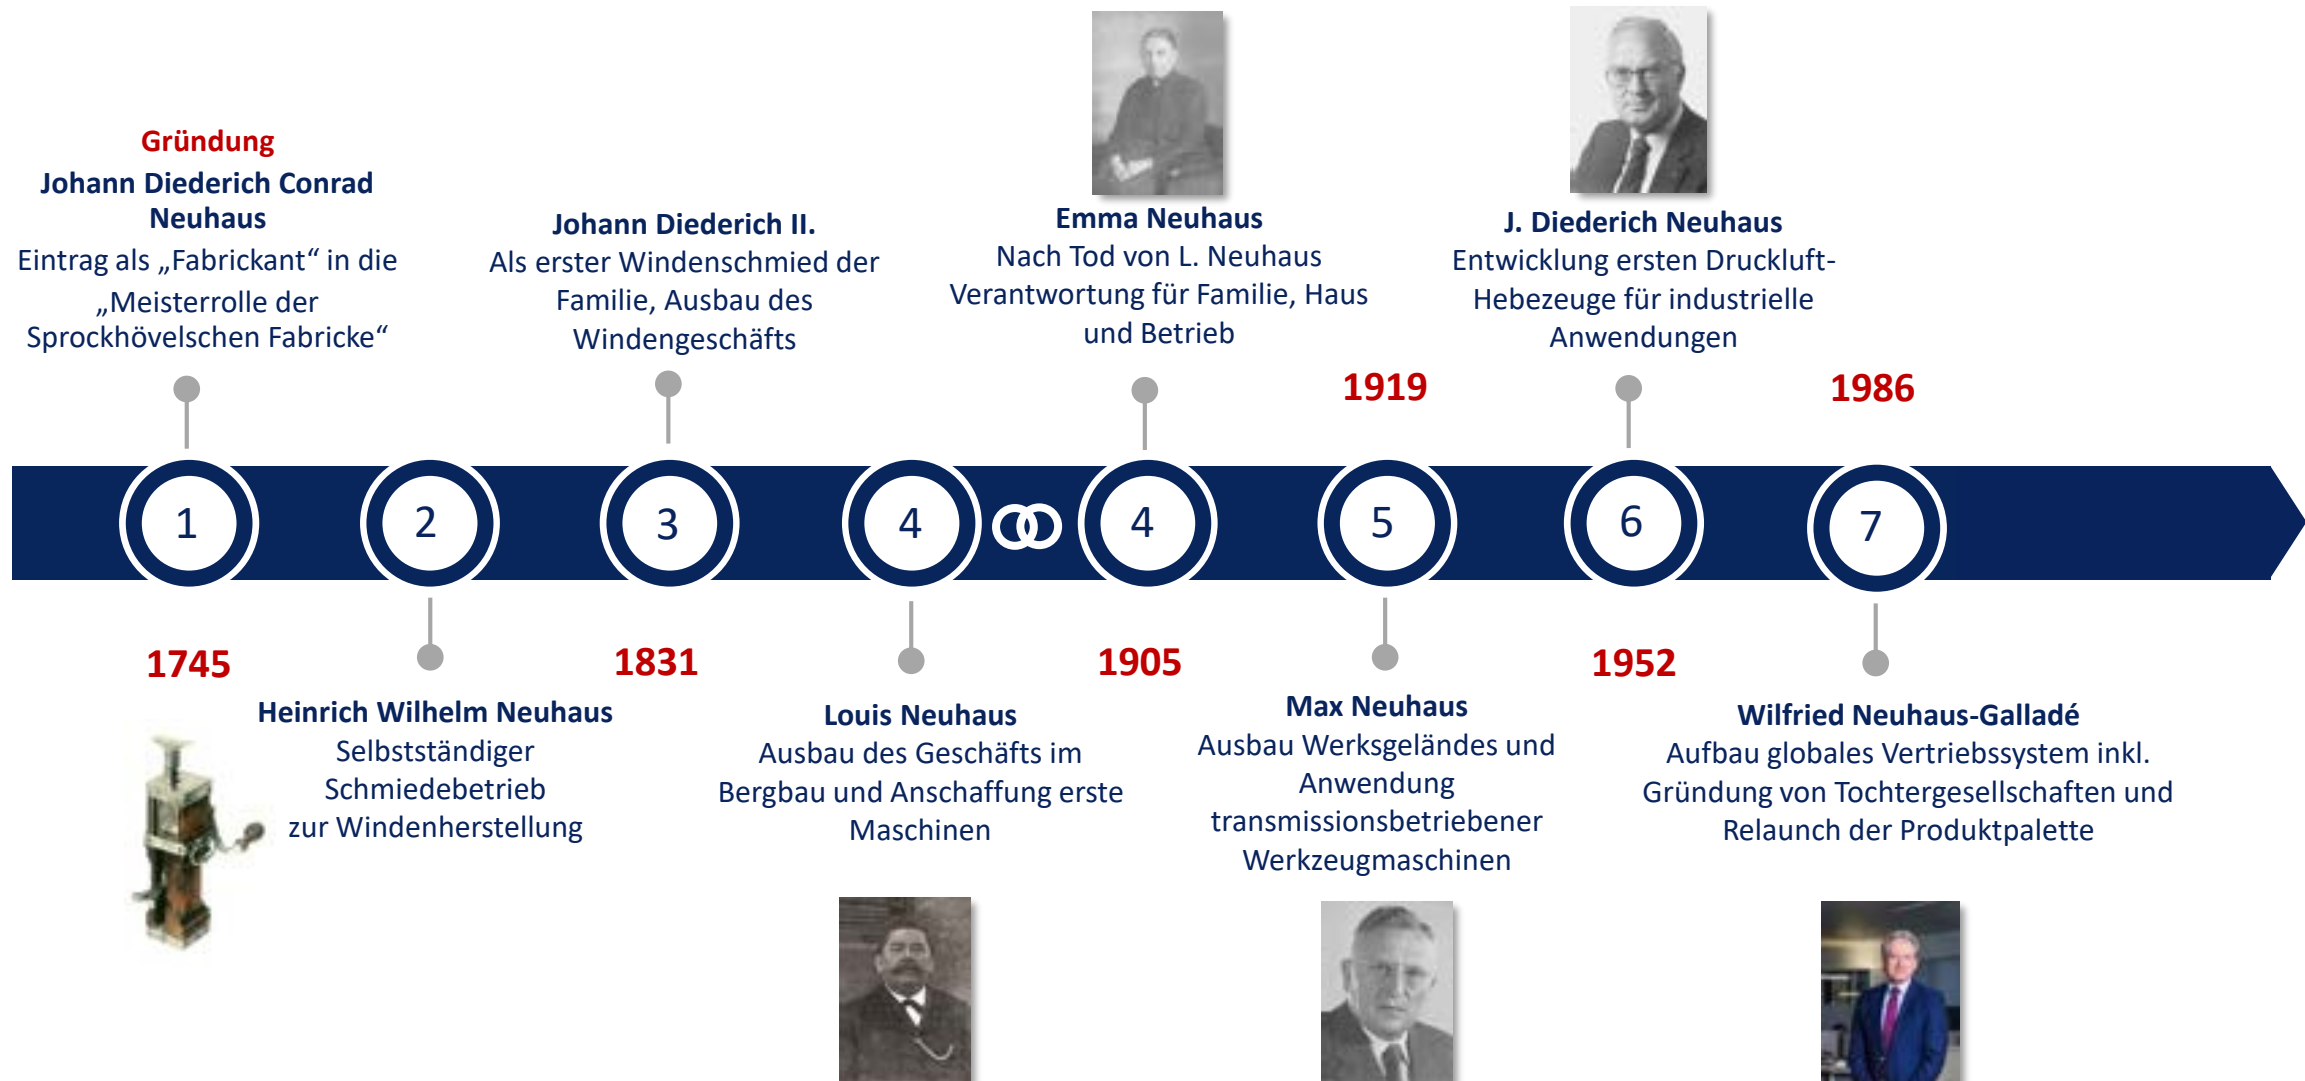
Gründung
Johann Diederich Conrad Neuhaus
Eintrag als „Fabrickant“ in die „Meisterrolle der Sprockhövelschen Fabricke“

Johann Diederich II.
Als erster Windenschmied der Familie, Ausbau des Windengeschäfts

Emma Neuhaus
Nach Tod von L. Neuhaus Verantwortung für Familie, Haus und Betrieb

J. Diederich Neuhaus
Entwicklung ersten Druckluft-Hebezeuge für industrielle Anwendungen

1919

1986

1

2

3

4

4

5

6

7

1745

1831

1905

1952

Heinrich Wilhelm Neuhaus
Selbstständiger Schmiedebetrieb zur Windenherstellung

Louis Neuhaus
Ausbau des Geschäfts im Bergbau und Anschaffung erste Maschinen

Max Neuhaus
Ausbau Werksgeländes und Anwendung transmissionsbetriebener Werkzeugmaschinen

Wilfried Neuhaus-Galladé
Aufbau globales Vertriebssystem inkl. Gründung von Tochtergesellschaften und Relaunch der Produktpalette